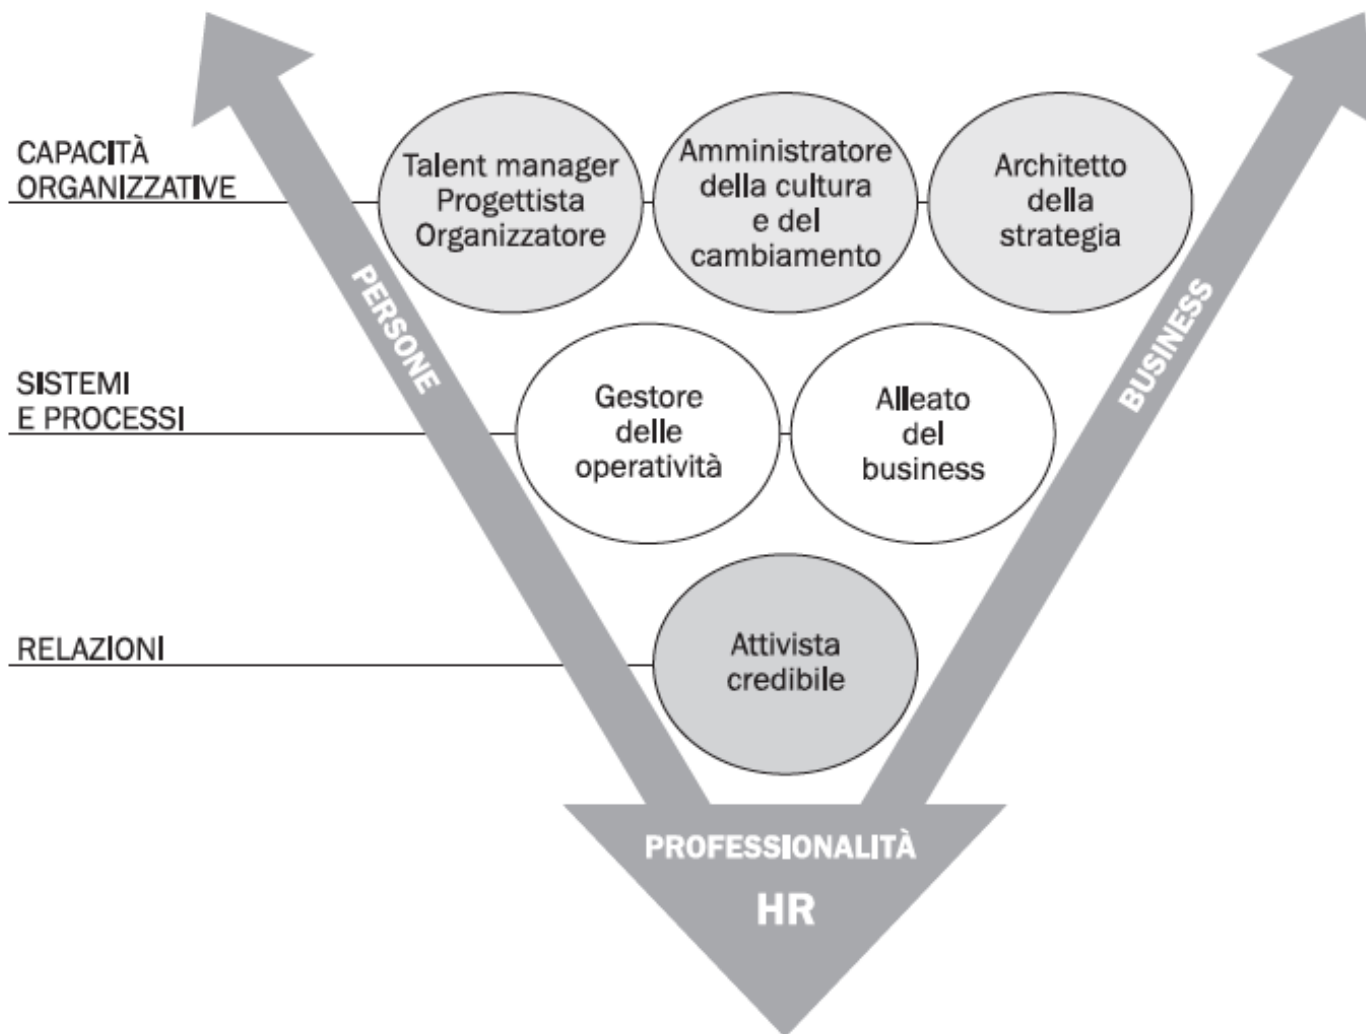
CAPACITÀ ORGANIZZATIVE

Talent manager Progettista Organizzatore

Amministratore della cultura e del cambiamento

Architetto della strategia

SISTEMI E PROCESSI

Gestore delle operatività

Alleato del business

RELAZIONI

Attivista credibile

PERSONE

BUSINESS

PROFESSIONALITÀ

HR